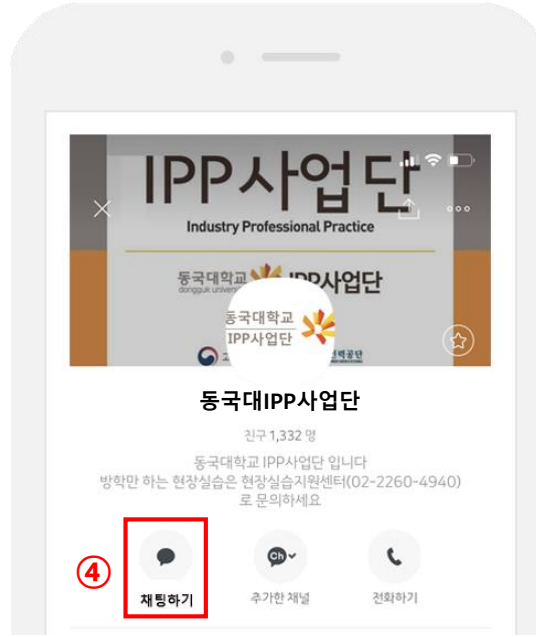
IPP사업단

Industry Professional Practice

동국대학교 IPP사업단
dongguk university

동국대학교
IPP사업단

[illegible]력공단

동국대IPP사업단

친구 1,332 명

동국대학교 IPP사업단 입니다
방학만 하는 현장실습은 현장실습지원센터(02-2260-4940)로 문의하세요

④

채팅하기

Ch

추가한 채널

전화하기